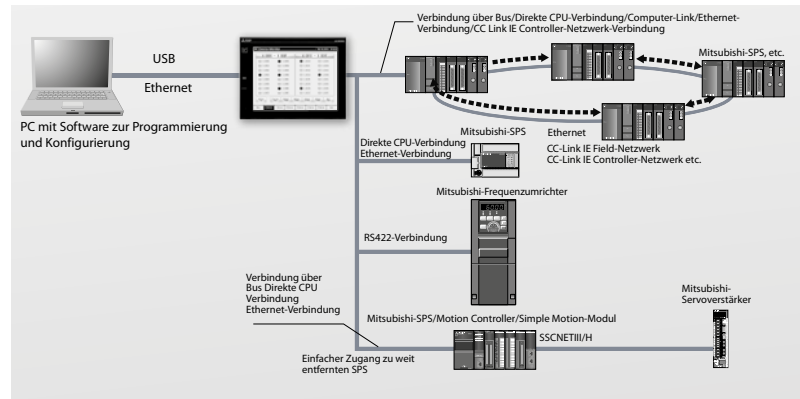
Verbindung über Bus/Direkte CPU-Verbindung/Computer-Link/Ethernet-Verbindung/CC Link IE Controller-Netzwerk-Verbindung

USB

Ethernet

Mitsubishi-SPS, etc.

PC mit Software zur Programmierung und Konfigurierung

Ethernet
CC-Link IE Field-Netzwerk
CC-Link IE Controller-Netzwerk etc.

Mitsubishi-SPS

Direkte CPU-Verbindung
Ethernet-Verbindung

Mitsubishi-Frequenzumrichter

RS422-Verbindung

Verbindung über Bus Direkte CPU Verbindung Ethernet-Verbindung

Mitsubishi-Servoverstärker

Mitsubishi-SPS/Motion Controller/Simple Motion-Modul

SSCNETIII/H

Einfacher Zugang zu weit entfernten SPS